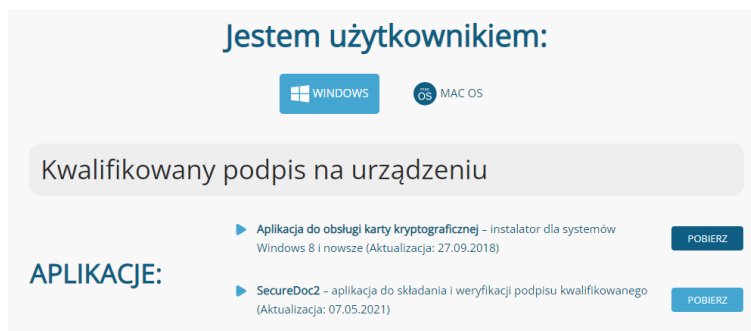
Jestem użytkownikiem:

WINDOWS

mac OS MAC OS

Kwalifikowany podpis na urządzeniu

APLIKACJE:

Aplikacja do obsługi karty kryptograficznej – instalator dla systemów Windows 8 i nowsze (Aktualizacja: 27.09.2018)

POBIERZ

SecureDoc2 – aplikacja do składania i weryfikacji podpisu kwalifikowanego (Aktualizacja: 07.05.2021)

POBIERZ